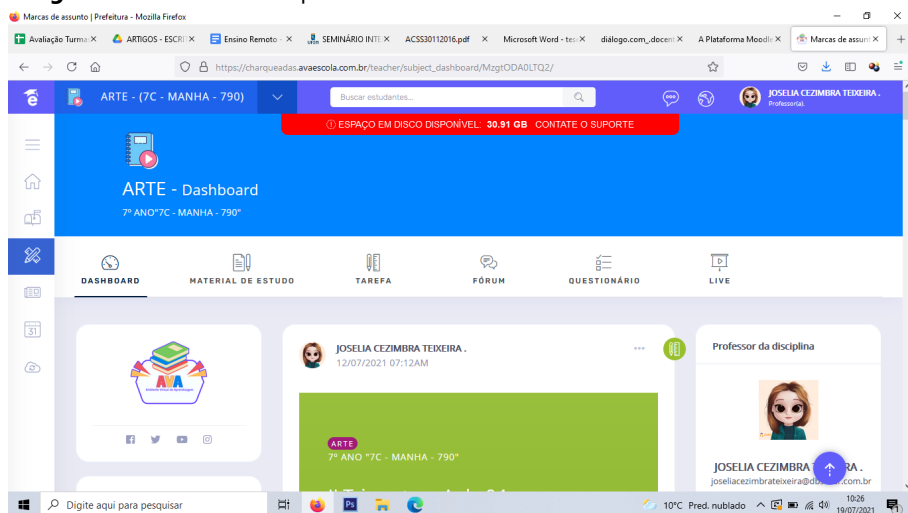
Marcas de assunto | Prefeitura - Mozilla Firefox

Avaliação Turma ×
ARTIGOS - ESCR ×
Ensino Remoto - ×
SEMINÁRIO INTE ×
ACSS30112016.pdf ×
Microsoft Word - tex ×
diálogo.com_docent ×
A Plataforma Moodle ×
Marcas de assunt ×

https://charqueadas.avaescola.com.br/teacher/subject_dashboard/MzgtODA0LTQ2/

ARTE - (7C - MANHA - 790)

Buscar estudantes...

JOSELIA CEZIMBRA TEIXEIRA .
Professor(a).

ESPAÇO EM DISCO DISPONÍVEL: 30.91 GB CONTATE O SUPORTE

ARTE - Dashboard
7º ANO"7C - MANHA - 790"

DASHBOARD
MATERIAL DE ESTUDO
TAREFA
FÓRUM
QUESTIONÁRIO
LIVE

AVA

JOSELIA CEZIMBRA TEIXEIRA .
12/07/2021 07:12AM

ARTE
7º ANO "7C - MANHA - 790"

Professor da disciplina

JOSELIA CEZIMBRA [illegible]RA .
joseliacezimbrateixeira@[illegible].com.br

Digite aqui para pesquisar
10°C Pred. nublado
10:26
19/07/2021